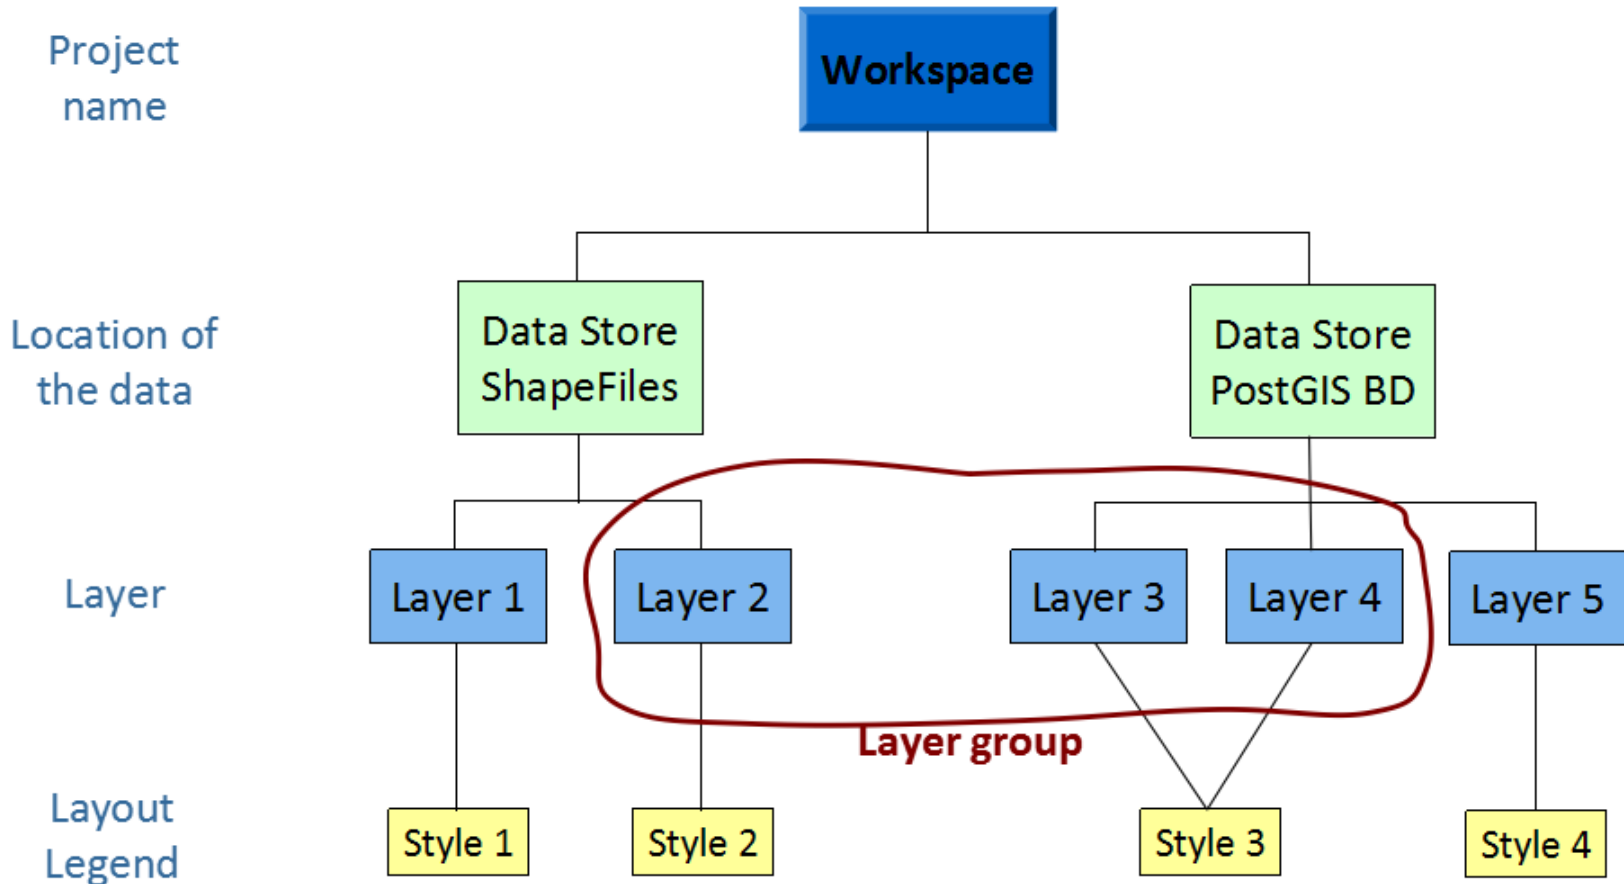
Project name

Workspace

Location of the data

Data Store ShapeFiles

Data Store PostGIS BD

Layer

Layer 1

Layer 2

Layer 3

Layer 4

Layer 5

Layer group

Layout Legend

Style 1

Style 2

Style 3

Style 4